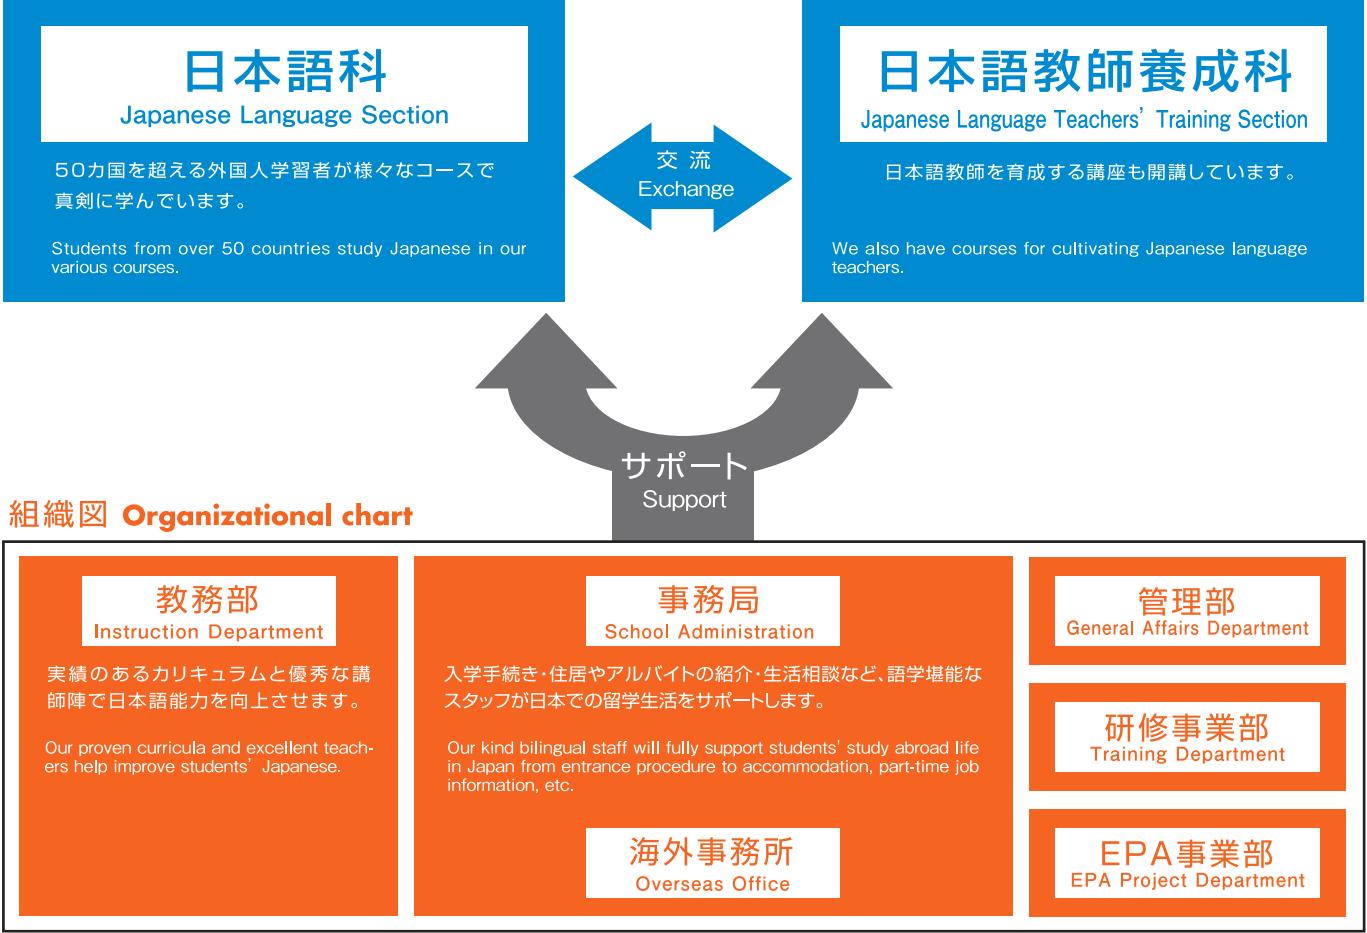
日本語科
Japanese Language Section

50カ国を超える外国人学習者が様々なコースで真剣に学んでいます。

Students from over 50 countries study Japanese in our various courses.

交 流
Exchange

日本語教師養成科
Japanese Language Teachers' Training Section

日本語教師を育成する講座も開講しています。

We also have courses for cultivating Japanese language teachers.

サポート
Support

組織図 Organizational chart

教務部
Instruction Department

実績のあるカリキュラムと優秀な講師陣で日本語能力を向上させます。

Our proven curricula and excellent teachers help improve students' Japanese.

事務局
School Administration

入学手続き·住居やアルバイトの紹介·生活相談など、語学堪能なスタッフが日本での留学生活をサポートします。

Our kind bilingual staff will fully support students' study abroad life in Japan from entrance procedure to accommodation, part-time job information, etc.

海外事務所
Overseas Office

管理部
General Affairs Department

研修事業部
Training Department

EPA事業部
EPA Project Department